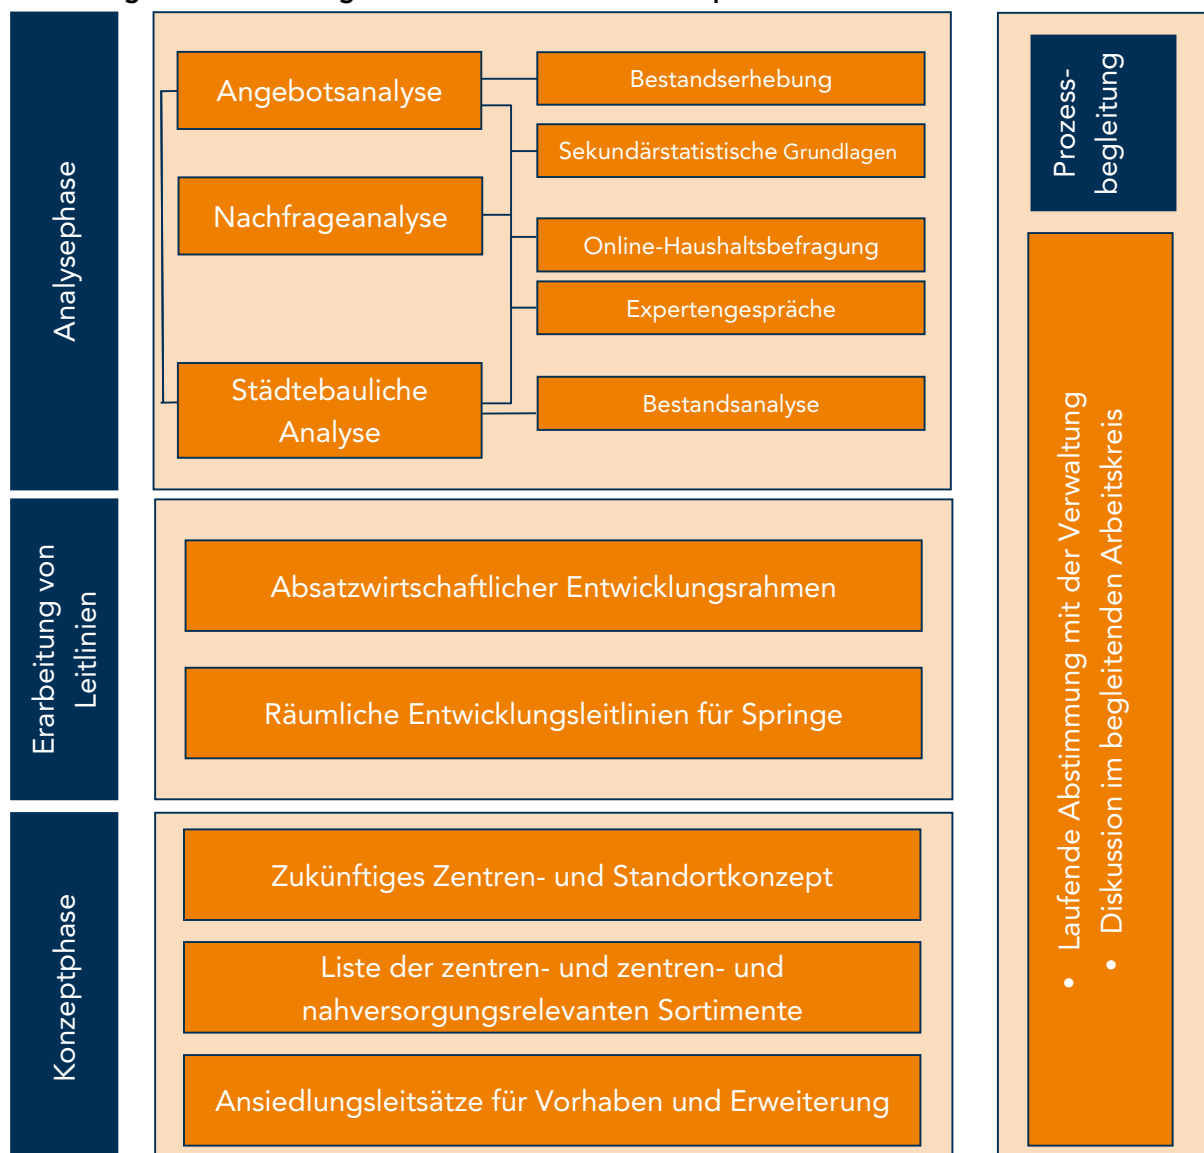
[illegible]

Analysephase

Angebotsanalyse

Nachfrageanalyse

Städtebauliche Analyse

Bestandserhebung

Sekundärstatistische Grundlagen

Online-Haushaltsbefragung

Expertengespräche

Bestandsanalyse

Erarbeitung von Leitlinien

Absatzwirtschaftlicher Entwicklungsrahmen

Räumliche Entwicklungsleitlinien für Springe

Konzeptphase

Zukünftiges Zentren- und Standortkonzept

Liste der zentren- und zentren- und nahversorgungsrelevanten Sortimente

Ansiedlungsleitsätze für Vorhaben und Erweiterung

Prozess-begleitung

• Laufende Abstimmung mit der Verwaltung
• Diskussion im begleitenden Arbeitskreis